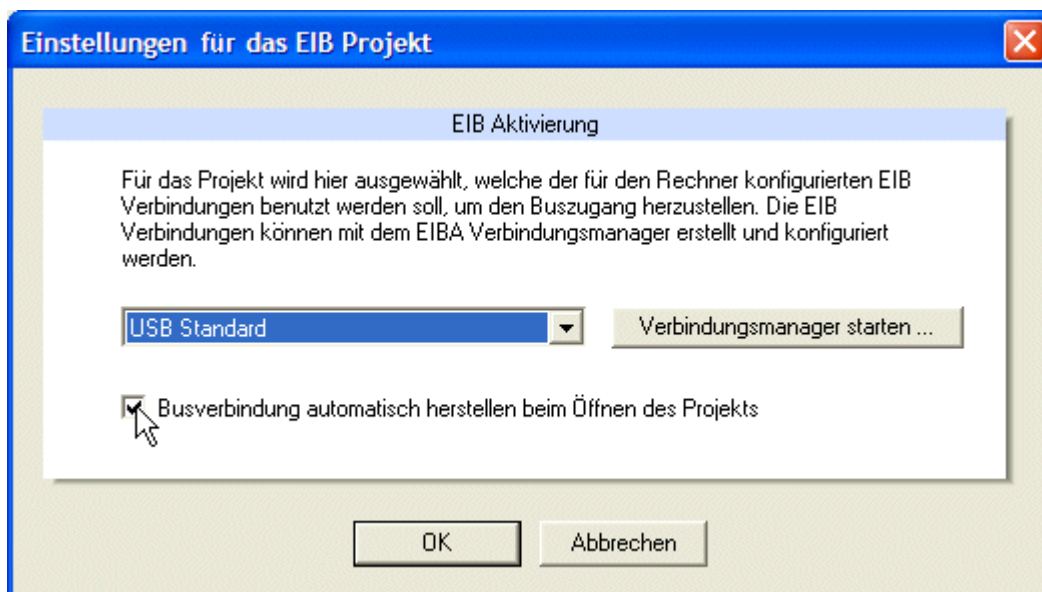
Einstellungen für das EIB Projekt

EIB Aktivierung

Für das Projekt wird hier ausgewählt, welche der für den Rechner konfigurierten EIB Verbindungen benutzt werden soll, um den Buszugang herzustellen. Die EIB Verbindungen können mit dem EIBA Verbindungsmanager erstellt und konfiguriert werden.

USB Standard

Verbindungsmanager starten ...

Busverbindung automatisch herstellen beim Öffnen des Projekts

OK

Abbrechen